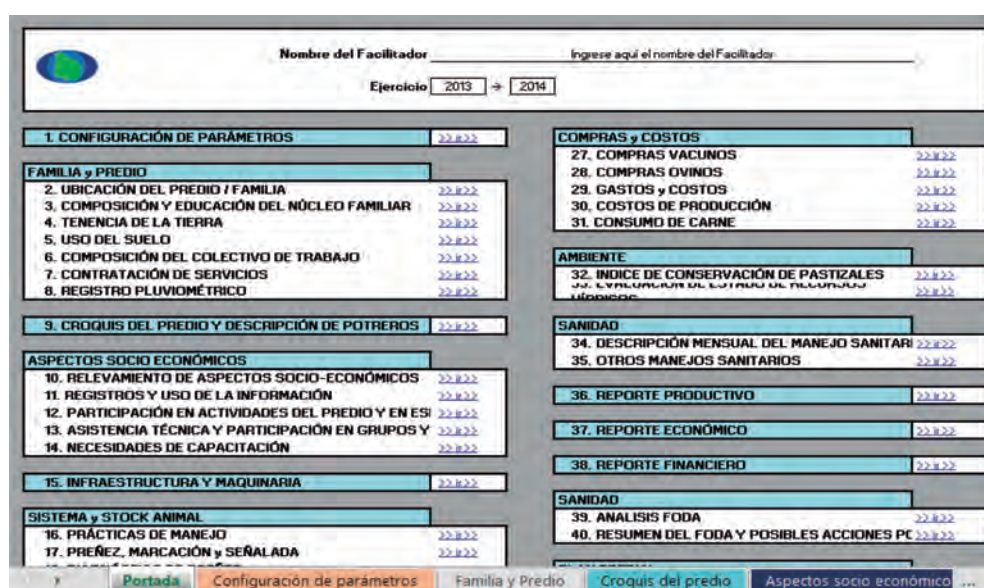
Nombre del Facilitador Ingrese aquí el nombre del Facilitador

Ejercicio 2013 → 2014

1. CONFIGURACIÓN DE PARÁMETROS >>ir>>

FAMILIA y PREDIO
2. UBICACIÓN DEL PREDIO / FAMILIA >>ir>>
3. COMPOSICIÓN Y EDUCACIÓN DEL NÚCLEO FAMILIAR >>ir>>
4. TENENCIA DE LA TIERRA >>ir>>
5. USO DEL SUELO >>ir>>
6. COMPOSICIÓN DEL COLECTIVO DE TRABAJO >>ir>>
7. CONTRATACIÓN DE SERVICIOS >>ir>>
8. REGISTRO PLUVIOMÉTRICO >>ir>>

9. CROQUIS DEL PREDIO Y DESCRIPCIÓN DE POTREROS >>ir>>

ASPECTOS SOCIO ECONÓMICOS
10. RELEVAMIENTO DE ASPECTOS SOCIO-ECONÓMICOS >>ir>>
11. REGISTROS Y USO DE LA INFORMACIÓN >>ir>>
12. PARTICIPACIÓN EN ACTIVIDADES DEL PREDIO Y EN ES >>ir>>
13. ASISTENCIA TÉCNICA Y PARTICIPACIÓN EN GRUPOS Y >>ir>>
14. NECESIDADES DE CAPACITACIÓN >>ir>>

15. INFRAESTRUCTURA Y MAQUINARIA >>ir>>

SISTEMA y STOCK ANIMAL
16. PRÁCTICAS DE MANEJO >>ir>>
17. PREÑEZ, MARCACIÓN y SEÑALADA >>ir>>
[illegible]

COMPRAS y COSTOS
27. COMPRAS VACUNOS >>ir>>
28. COMPRAS OVINOS >>ir>>
29. GASTOS y COSTOS >>ir>>
30. COSTOS DE PRODUCCIÓN >>ir>>
31. CONSUMO DE CARNE >>ir>>

AMBIENTE
32. INDICE DE CONSERVACIÓN DE PASTIZALES >>ir>>
33. EVALUACIÓN DEL ESTADO DE RECURSOS HÍDRICOS >>ir>>

SANIDAD
34. DESCRIPCIÓN MENSUAL DEL MANEJO SANITARI >>ir>>
35. OTROS MANEJOS SANITARIOS >>ir>>

36. REPORTE PRODUCTIVO >>ir>>

37. REPORTE ECONÓMICO >>ir>>

38. REPORTE FINANCIERO >>ir>>

SANIDAD
39. ANALISIS FODA >>ir>>
40. RESUMEN DEL FODA Y POSIBLES ACCIONES PC >>ir>>

Portada | Configuración de parámetros | Familia y Predio | Croquis del predio | Aspectos socio económico | ...